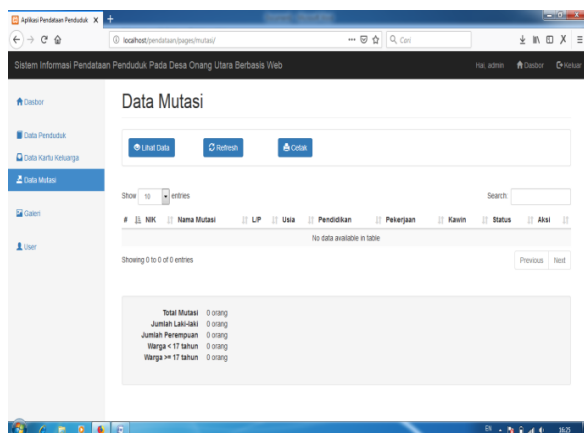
Aplikasi Pendataan Penduduk ×

localhost/pendataan/pages/mutasi/

Cari

Sistem Informasi Pendataan Penduduk Pada Desa Onang Utara Berbasis Web

Hai, admin Dasbor Keluar

Dasbor

Data Penduduk

Data Kartu Keluarga

Data Mutasi

Galeri

User

Data Mutasi

Lihat Data Refresh Cetak

Show 10 entries

Search:

| # | NIK | Nama Mutasi | L/P | Usia | Pendidikan | Pekerjaan | Kawin | Status | Aksi |
|---|---|---|---|---|---|---|---|---|---|
| No data available in table | | | | | | | | | |

Showing 0 to 0 of 0 entries

Previous Next

| | |
|---|---|
| Total Mutasi | 0 orang |
| Jumlah Laki-laki | 0 orang |
| Jumlah Perempuan | 0 orang |
| Warga < 17 tahun | 0 orang |
| Warga >= 17 tahun | 0 orang |

16:25